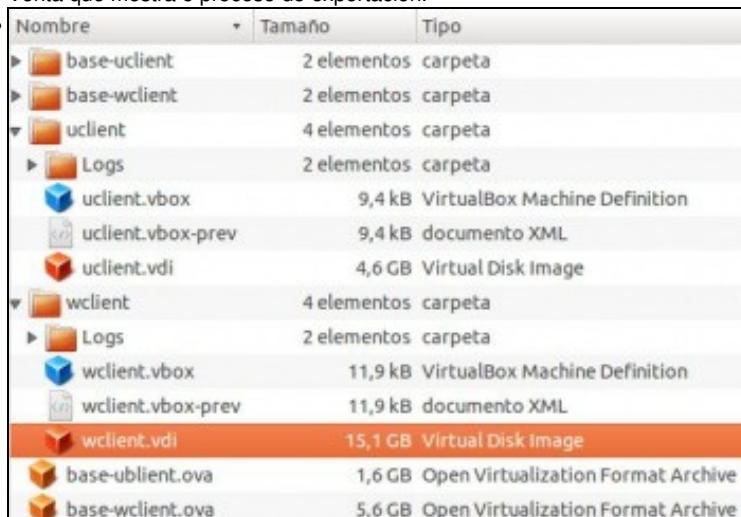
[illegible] que mostra o proceso de exportación.

| Nombre | Tamaño | Tipo |
|---|---|---|
| base-uclient | 2 elementos | carpeta |
| base-wclient | 2 elementos | carpeta |
| uclient | 4 elementos | carpeta |
| Logs | 2 elementos | carpeta |
| uclient.vbox | 9,4 kB | VirtualBox Machine Definition |
| uclient.vbox-prev | 9,4 kB | documento XML |
| uclient.vdi | 4,6 GB | Virtual Disk Image |
| wclient | 4 elementos | carpeta |
| Logs | 2 elementos | carpeta |
| wclient.vbox | 11,9 kB | VirtualBox Machine Definition |
| wclient.vbox-prev | 11,9 kB | documento XML |
| wclient.vdi | 15,1 GB | Virtual Disk Image |
| base-ublient.ova | 1,6 GB | Open Virtualization Format Archive |
| base-wclient.ova | 5,6 GB | Open Virtualization Format Archive |